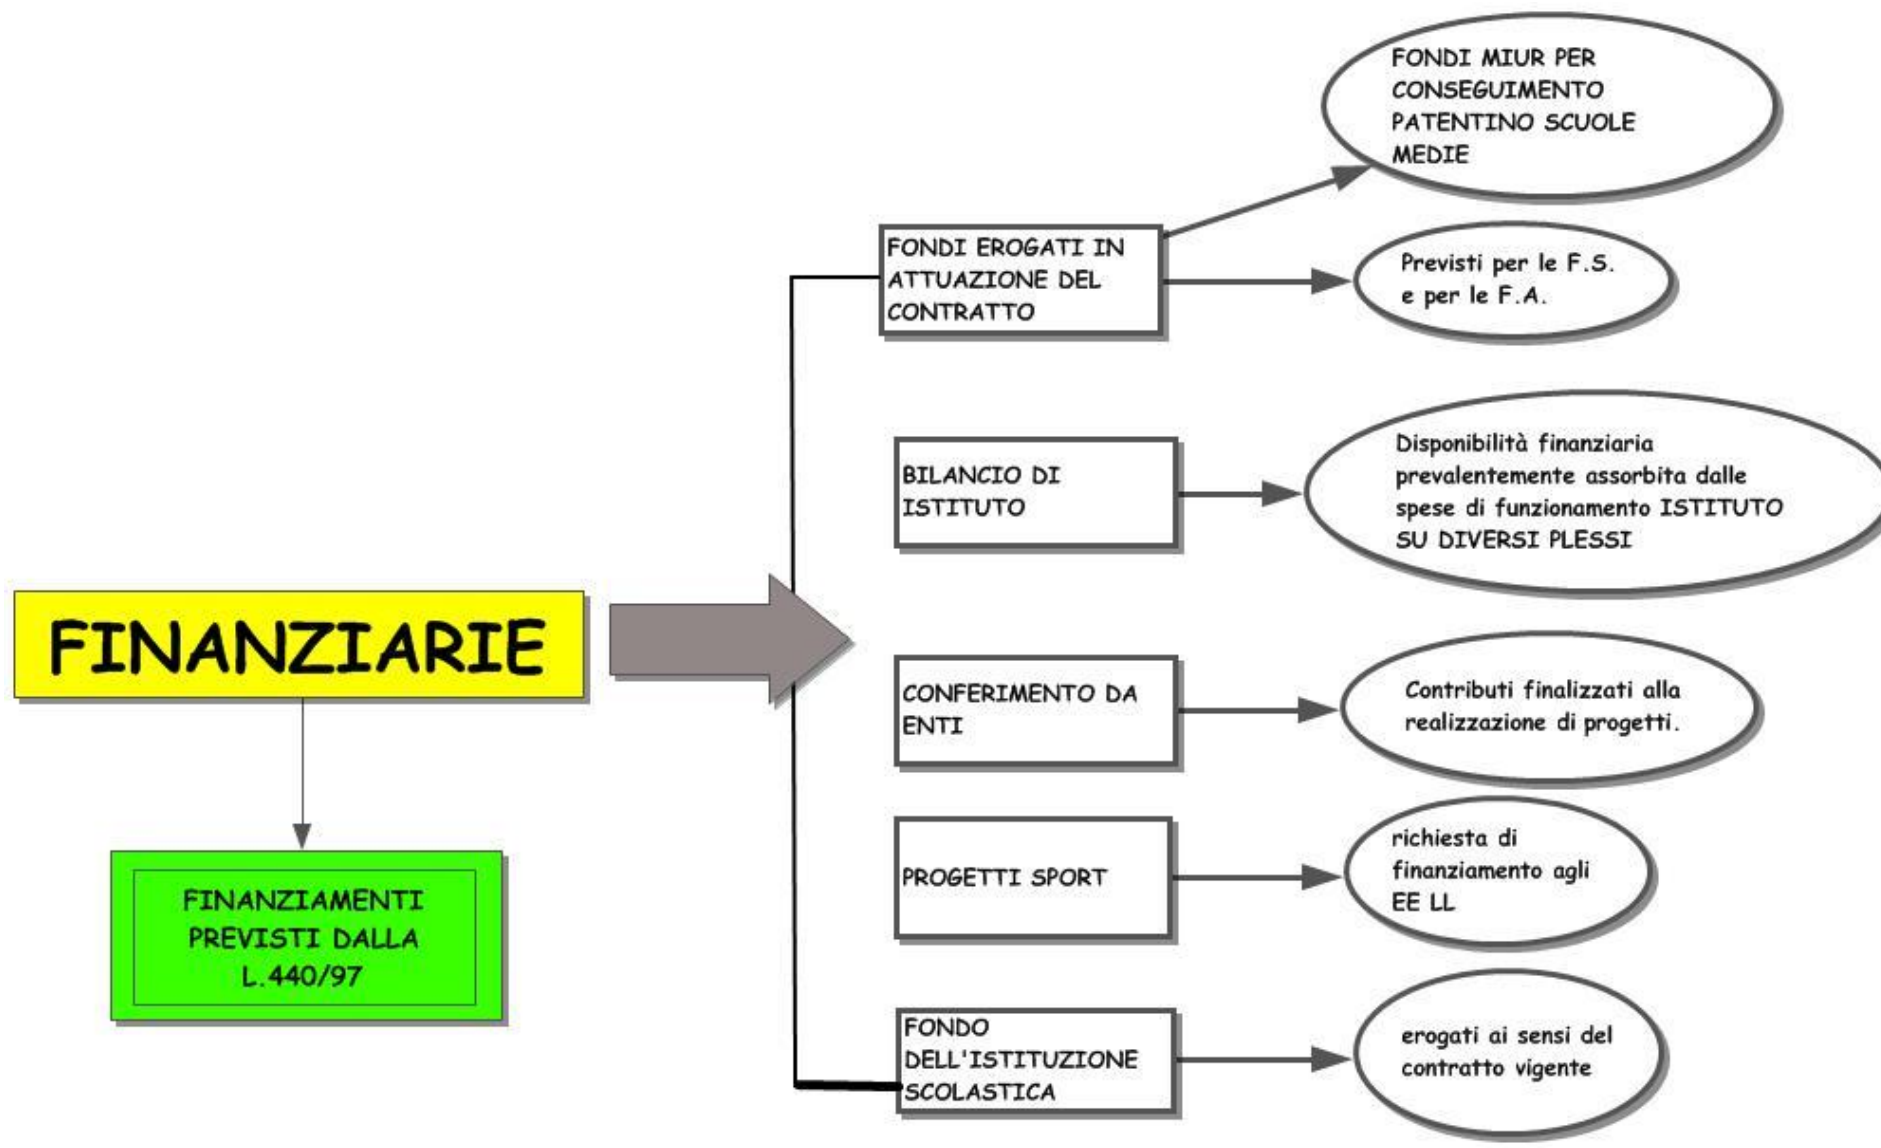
FINANZIARIE

FINANZIAMENTI PREVISTI DALLA L.440/97

FONDI EROGATI IN ATTUAZIONE DEL CONTRATTO

FONDI MIUR PER CONSEGUIMENTO PATENTINO SCUOLE MEDIE

Previsti per le F.S. e per le F.A.

BILANCIO DI ISTITUTO

Disponibilità finanziaria prevalentemente assorbita dalle spese di funzionamento ISTITUTO SU DIVERSI PLESSI

CONFERIMENTO DA ENTI

Contributi finalizzati alla realizzazione di progetti.

PROGETTI SPORT

richiesta di finanziamento agli EE LL

FONDO DELL'ISTITUZIONE SCOLASTICA

erogati ai sensi del contratto vigente